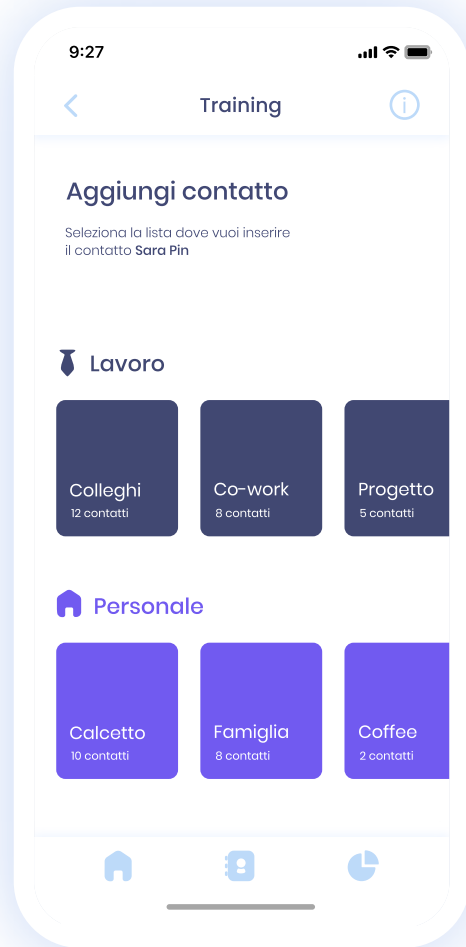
9:27

Training

Aggiungi contatto

Seleziona la lista dove vuoi inserire il contatto **Sara Pin**

Lavoro

Colleghi
12 contatti

Co-work
8 contatti

Progetto
5 contatti

Personale

Calcetto
10 contatti

Famiglia
8 contatti

Coffee
2 contatti